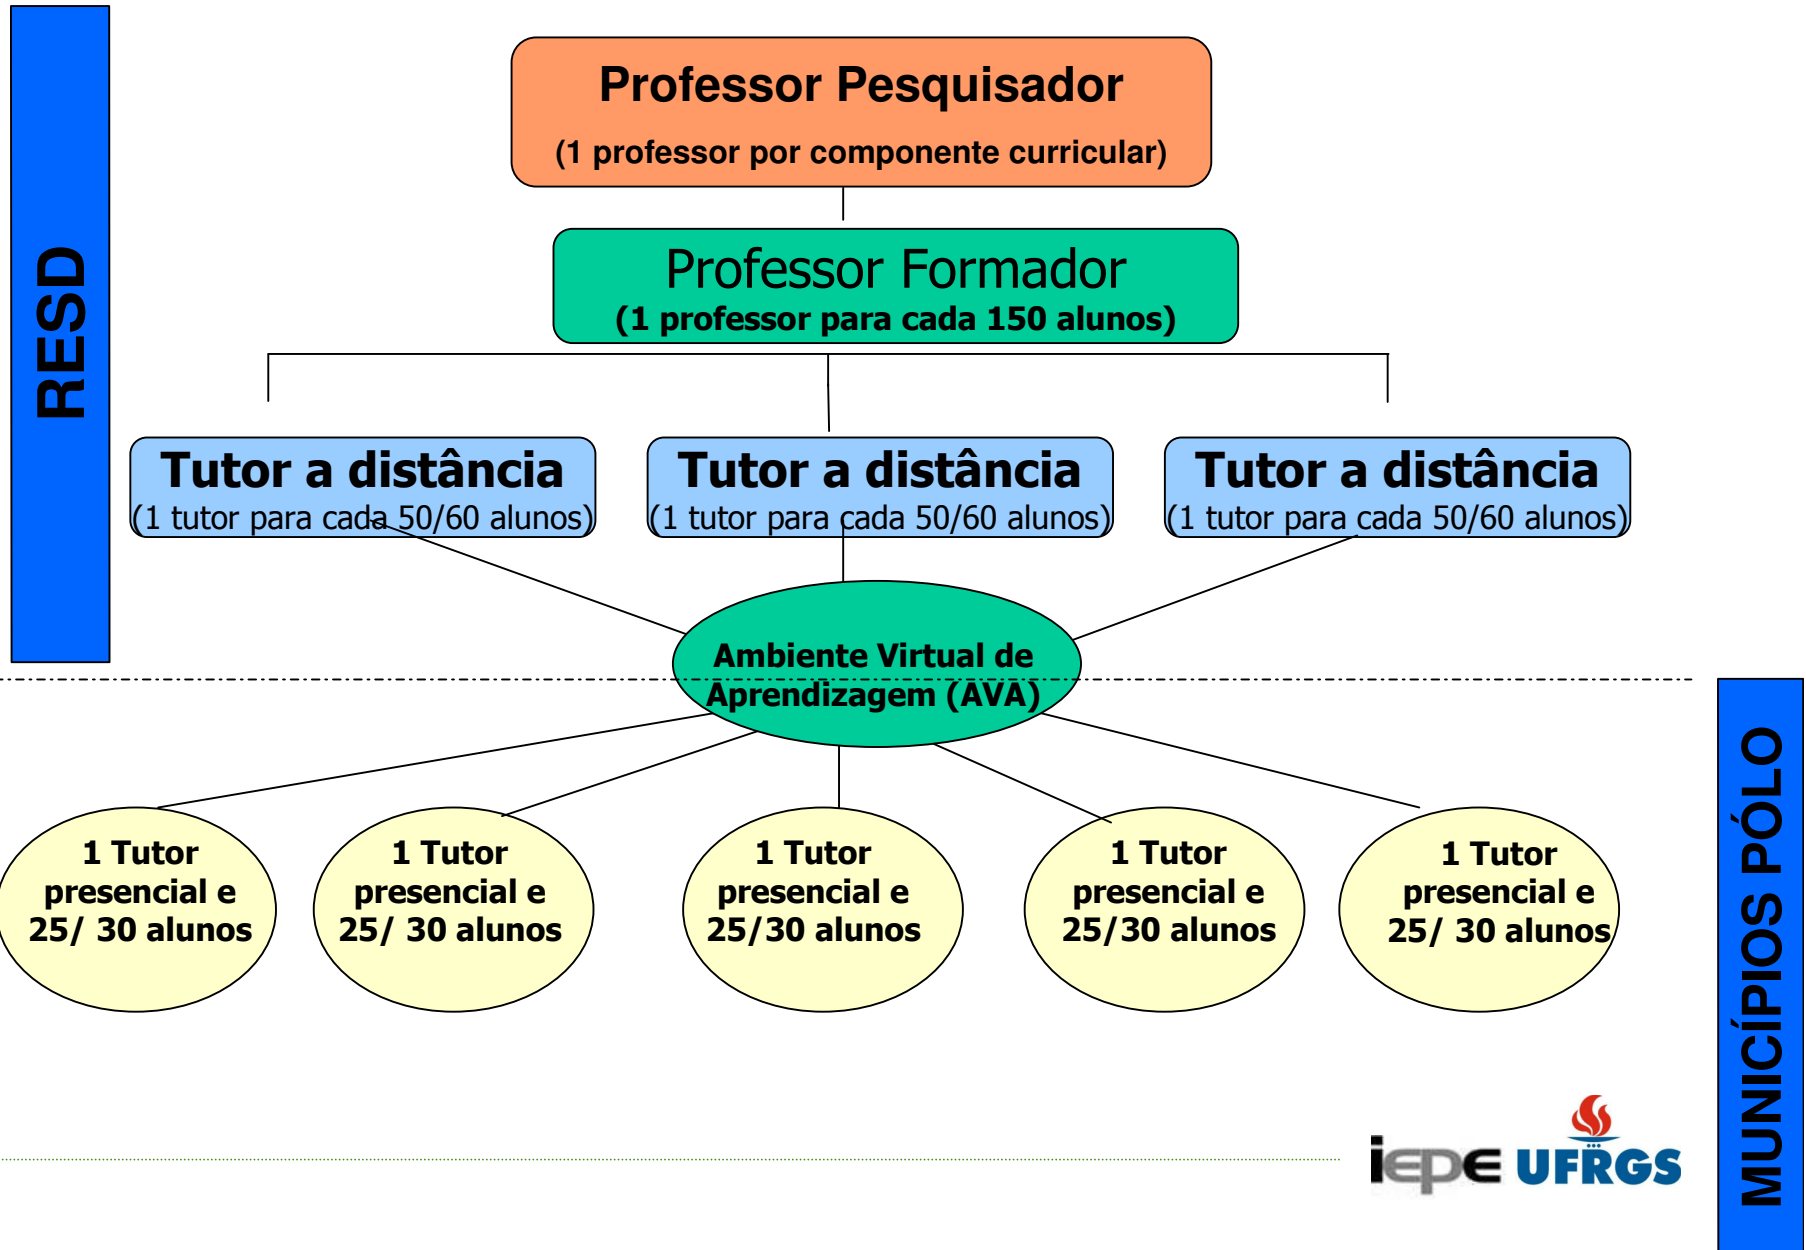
RESD

Professor Pesquisador
(1 professor por componente curricular)

Professor Formador
(1 professor para cada 150 alunos)

Tutor a distância
(1 tutor para cada 50/60 alunos)

Tutor a distância
(1 tutor para cada 50/60 alunos)

Tutor a distância
(1 tutor para cada 50/60 alunos)

Ambiente Virtual de Aprendizagem (AVA)

1 Tutor presencial e 25/ 30 alunos

1 Tutor presencial e 25/ 30 alunos

1 Tutor presencial e 25/30 alunos

1 Tutor presencial e 25/30 alunos

1 Tutor presencial e 25/ 30 alunos

MUNICÍPIOS PÓLO

iepe UFRGS